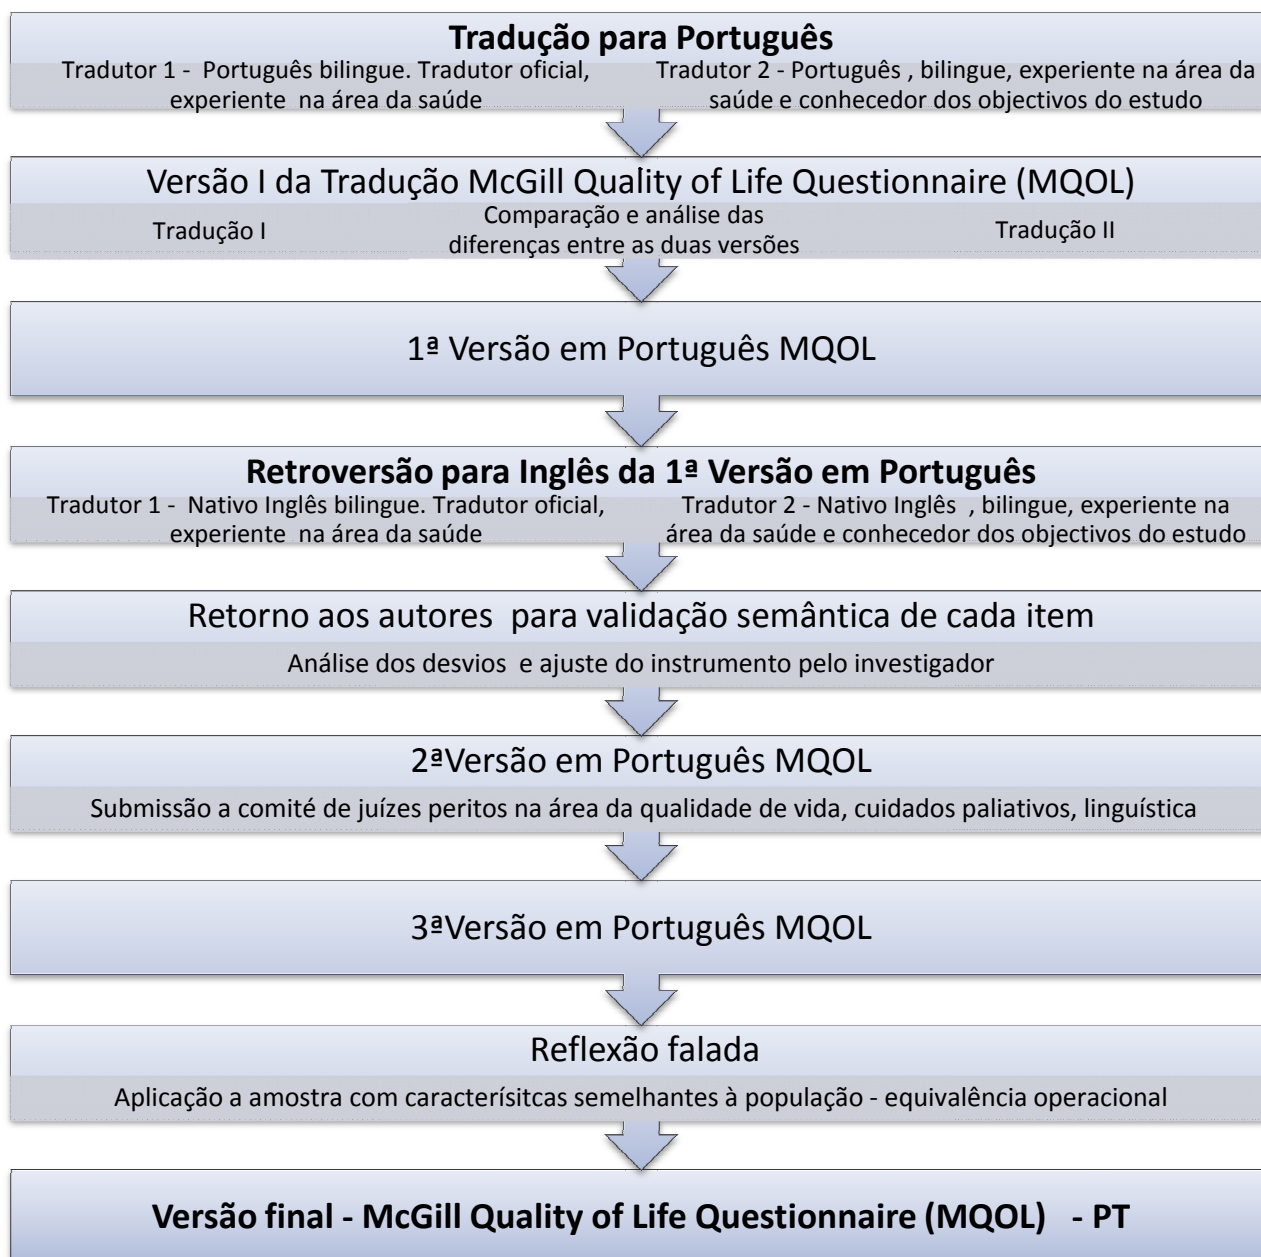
**Tradução para Português**

Tradutor 1 - Português bilingue. Tradutor oficial, experiente na área da saúde

Tradutor 2 - Português , bilingue, experiente na área da saúde e conhecedor dos objectivos do estudo

Versão I da Tradução McGill Quality of Life Questionnaire (MQOL)

Tradução I

Comparação e análise das diferenças entre as duas versões

Tradução II

1ª Versão em Português MQOL

**Retroversão para Inglês da 1ª Versão em Português**

Tradutor 1 - Nativo Inglês bilingue. Tradutor oficial, experiente na área da saúde

Tradutor 2 - Nativo Inglês , bilingue, experiente na área da saúde e conhecedor dos objectivos do estudo

Retorno aos autores para validação semântica de cada item

Análise dos desvios e ajuste do instrumento pelo investigador

2ªVersão em Português MQOL

Submissão a comité de juízes peritos na área da qualidade de vida, cuidados paliativos, linguística

3ªVersão em Português MQOL

Reflexão falada

Aplicação a amostra com caracterísitcas semelhantes à população - equivalência operacional

**Versão final - McGill Quality of Life Questionnaire (MQOL) - PT**